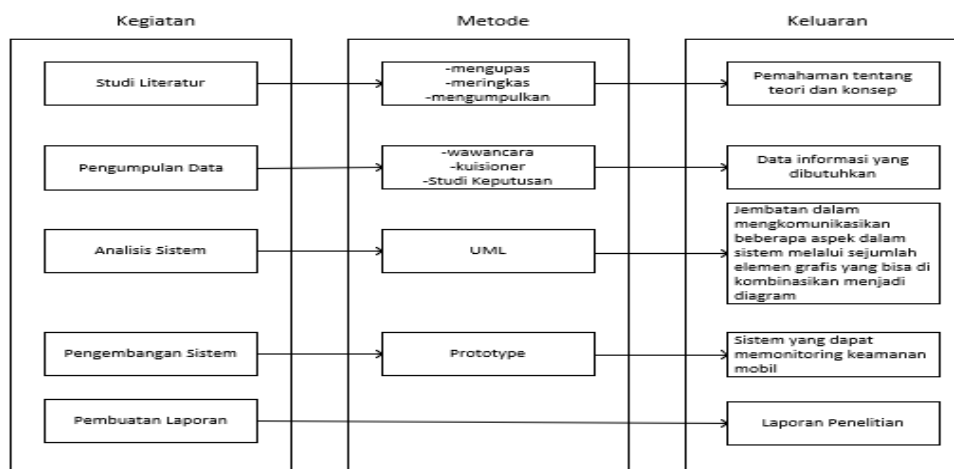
Kegiatan

Studi Literatur

Pengumpulan Data

Analisis Sistem

Pengembangan Sistem

Pembuatan Laporan

Metode

-mengupas
-meringkas
-mengumpulkan

-wawancara
-kuisioner
-Studi Keputusan

UML

Prototype

Keluaran

Pemahaman tentang teori dan konsep

Data informasi yang dibutuhkan

Jembatan dalam mengkomunikasikan beberapa aspek dalam sistem melalui sejumlah elemen grafis yang bisa di kombinasikan menjadi diagram

Sistem yang dapat memonitoring keamanan mobil

Laporan Penelitian